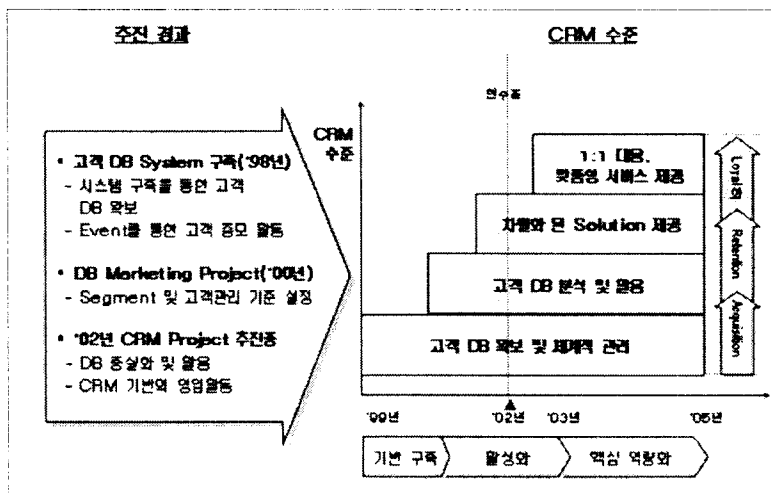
추진 경과

CRM 수준

• 고객 DB System 구축('98년)
- 시스템 구축을 통한 고객 DB 확보
- Event를 통한 고객 증모 활동

• DB Marketing Project('00년)
- Segment 및 고객관리 기준 설정

• '02년 CRM Project 추진중
- DB 충실화 및 활용
- CRM 기반의 영업활동

현수준

CRM 수준

1:1 대응, 맞춤형 서비스 제공

차별화 된 Solution 제공

고객 DB 분석 및 활용

고객 DB 확보 및 체계적 관리

Loyalty

Retention

Acquisition

'99년

'02년

'03년

'05년

기반 구축

활성화

핵심 역량화